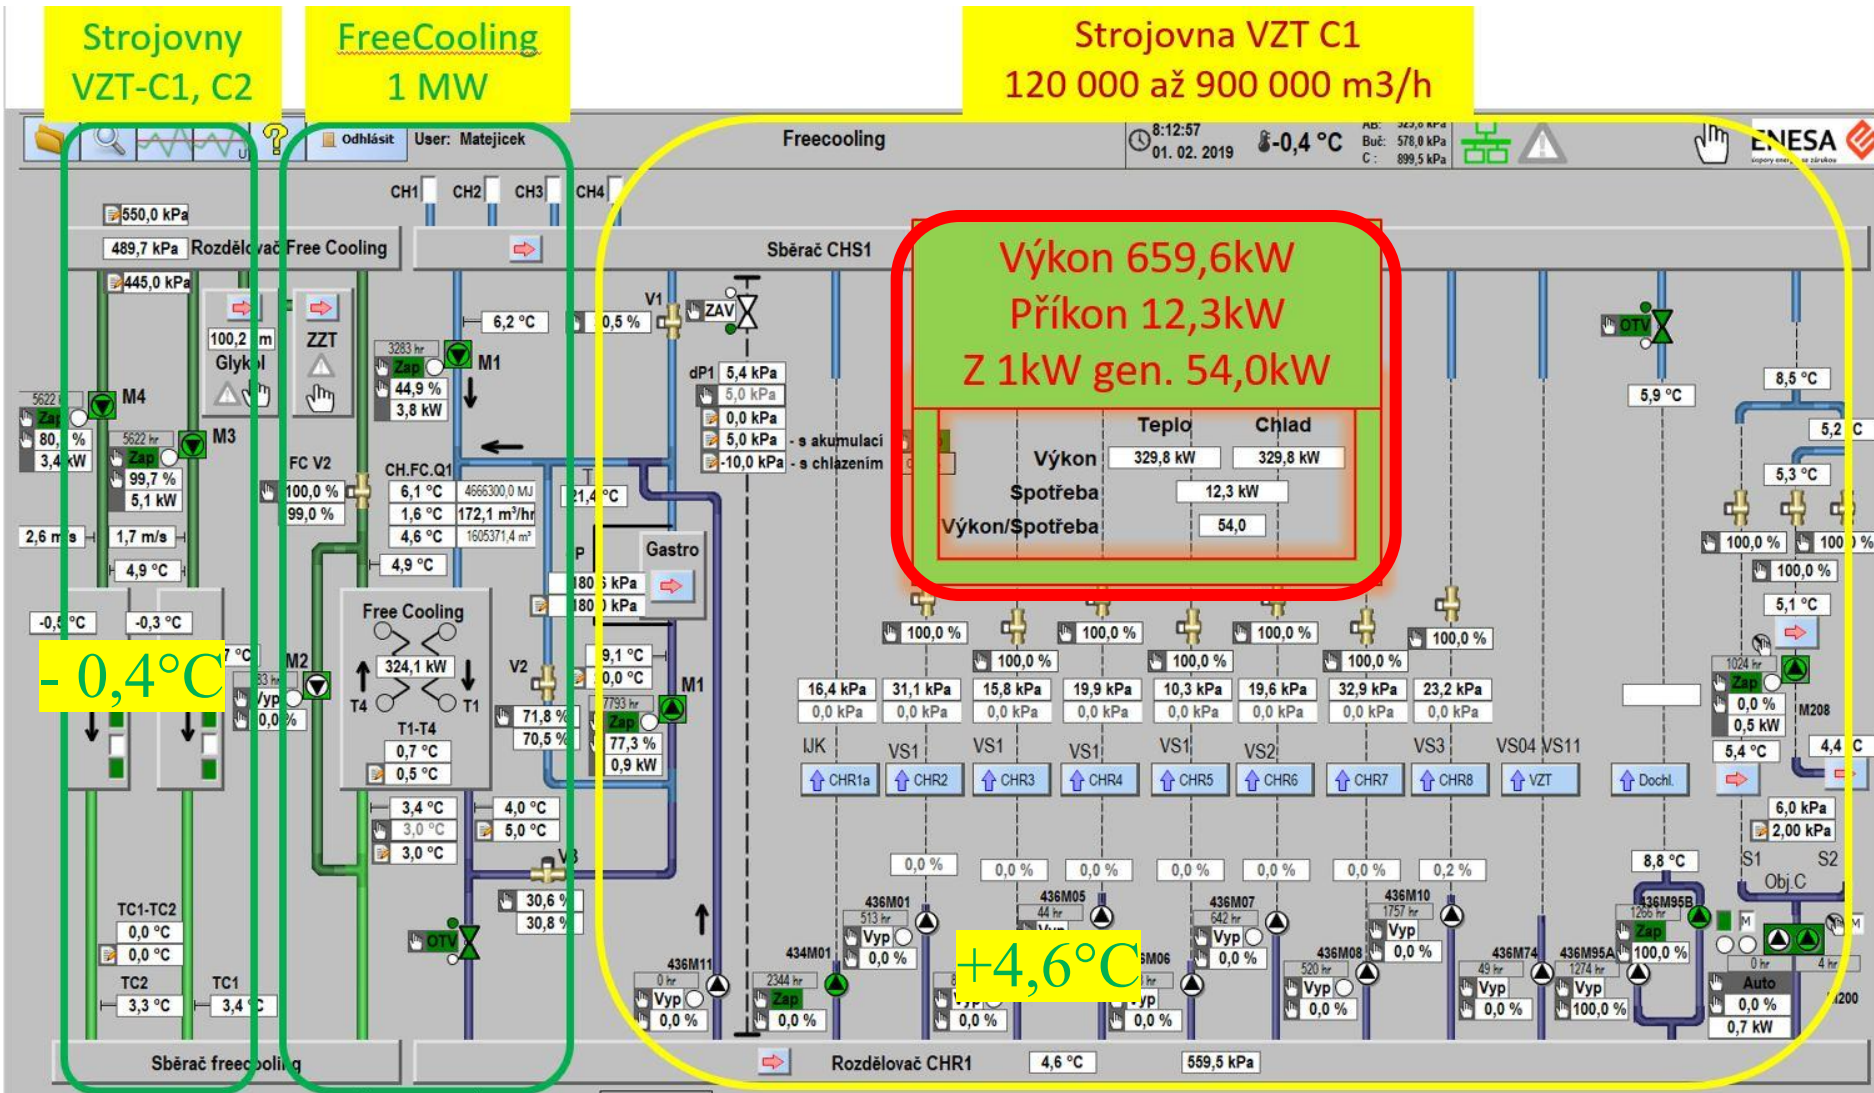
Strojovny VZT-C1, C2

FreeCooling 1 MW

Strojovna VZT C1
120 000 až 900 000 m3/h

Odhlásit User: Matejicek

Freecooling

8:12:57
01. 02. 2019

-0,4 °C

AB: 323,0 kPa
Buč: 578,0 kPa
C: 899,5 kPa

ENESA

CH1 CH2 CH3 CH4

550,0 kPa

489,7 kPa Rozdělovač Free Cooling

Sběrač CHS1

Výkon 659,6kW
Příkon 12,3kW
Z 1kW gen. 54,0kW

| | Teplo | Chlad |
|---|---|---|
| Výkon | 329,8 kW | 329,8 kW |
| Spotřeba | 12,3 kW | |
| Výkon/Spotřeba | 54,0 | |

445,0 kPa

100,2 m
Glykol

ZZT

3283 hr
Zap
44,9 %
3,8 kW
M1

6,2 °C

0,5 %

V1

ZAV

dP1 5,4 kPa
5,0 kPa
0,0 kPa
5,0 kPa - s akumulací
-10,0 kPa - s chlazením

5622 hr
Zap
80, %
3,4 kW
M4

5622 hr
Zap
99,7 %
5,1 kW
M3

FC V2
100,0 %
99,0 %

CH.FC.Q1
6,1 °C 4666300,0 MJ
1,6 °C 172,1 m³/hr
4,6 °C 1605371,4 m³

21,4 °C

2,6 m/s
1,7 m/s
4,9 °C
4,9 °C

Gastro

180 kPa
180 kPa

-0,5 °C
-0,3 °C

- 0,4°C

7 °C

M2

Vyp
0,0 %

Free Cooling
324,1 kW
T4 T1
T1-T4
0,7 °C
0,5 °C

V2
71,8 %
70,5 %

9,1 °C
0,0 °C
7793 hr
Zap
77,3 %
0,9 kW
M1

OTV

5,9 °C

8,5 °C
5,2 °C
5,3 °C

100,0 % 100,0 %
100,0 %
5,1 °C

100,0 % 100,0 % 100,0 % 100,0 % 100,0 % 100,0 % 100,0 % 100,0 % 100,0 % 100,0 %

16,4 kPa 31,1 kPa 15,8 kPa 19,9 kPa 10,3 kPa 19,6 kPa 32,9 kPa 23,2 kPa
0,0 kPa 0,0 kPa 0,0 kPa 0,0 kPa 0,0 kPa 0,0 kPa 0,0 kPa 0,0 kPa

1024 hr
Zap
0,0 %
0,5 kW
M208

IJK VS1 VS1 VS1 VS1 VS2 VS3 VS04 VS11

CHR1a CHR2 CHR3 CHR4 CHR5 CHR6 CHR7 CHR8 VZT Dochl.

5,4 °C
4,4 °C

6,0 kPa
2,00 kPa

3,4 °C
3,0 °C
3,0 °C

4,0 °C
5,0 °C

V3
30,6 %
30,8 %

0,0 % 0,0 % 0,0 % 0,0 % 0,0 % 0,0 % 0,2 %

8,8 °C
S1 S2
Obj.C

TC1-TC2
0,0 °C
0,0 °C

OTV

436M01
513 hr
Vyp
0,0 %

436M05
44 hr

436M07
642 hr
Vyp
0,0 %

436M10
1757 hr
Vyp
0,0 %

436M95B
1266 hr
Zap
100,0 %

436M11
0 hr
Vyp
0,0 %

434M01
2344 hr
Zap
0,0 %

+4,6°C

M06
hr
Vyp
0,0 %

436M08
520 hr
Vyp
0,0 %

436M74
49 hr
Vyp
0,0 %

436M95A
1274 hr
Vyp
100,0 %

0 hr
Auto
0,0 %
0,7 kW

4 hr
200

TC2 TC1
3,3 °C 3,4 °C

Sběrač freecoolinq

Rozdělovač CHR1 4,6 °C 559,5 kPa